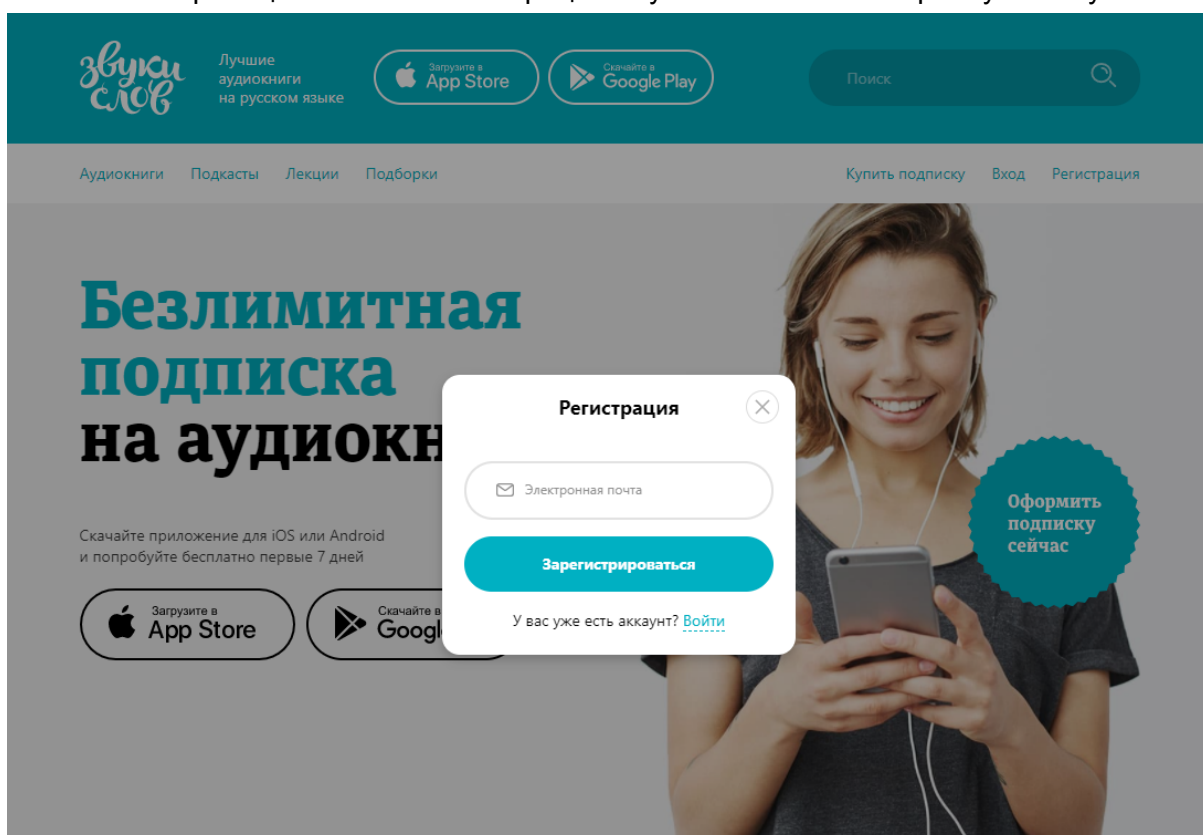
звуки слов

Лучшие аудиокниги на русском языке

Загрузите в App Store

Скачайте в Google Play

Поиск

Аудиокниги Подкасты Лекции Подборки

Купить подписку Вход Регистрация

Безлимитная подписка на аудиокн

Скачайте приложение для iOS или Android и попробуйте бесплатно первые 7 дней

Загрузите в App Store

Скачайте в Googl

Регистрация

Электронная почта

Зарегистрироваться

У вас уже есть аккаунт? Войти

Оформить подписку сейчас